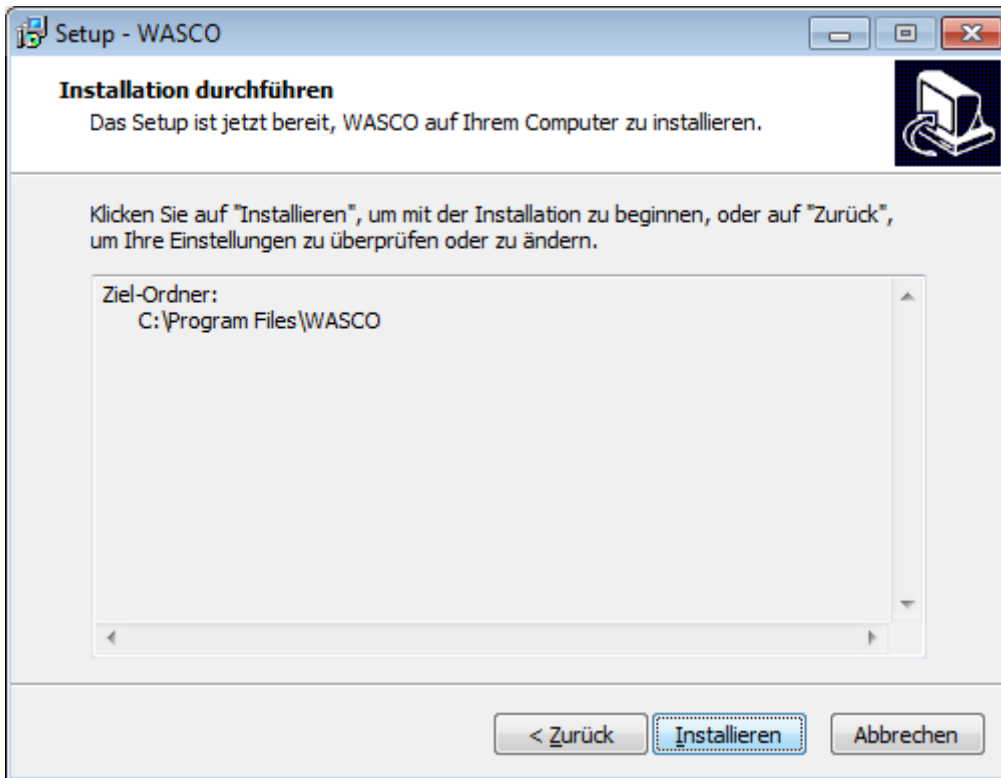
Setup - WASCO

Installation durchführen
Das Setup ist jetzt bereit, WASCO auf Ihrem Computer zu installieren.

Klicken Sie auf "Installieren", um mit der Installation zu beginnen, oder auf "Zurück", um Ihre Einstellungen zu überprüfen oder zu ändern.

Ziel-Ordner:
C:\Program Files\WASCO

< Zurück
Installieren
Abbrechen